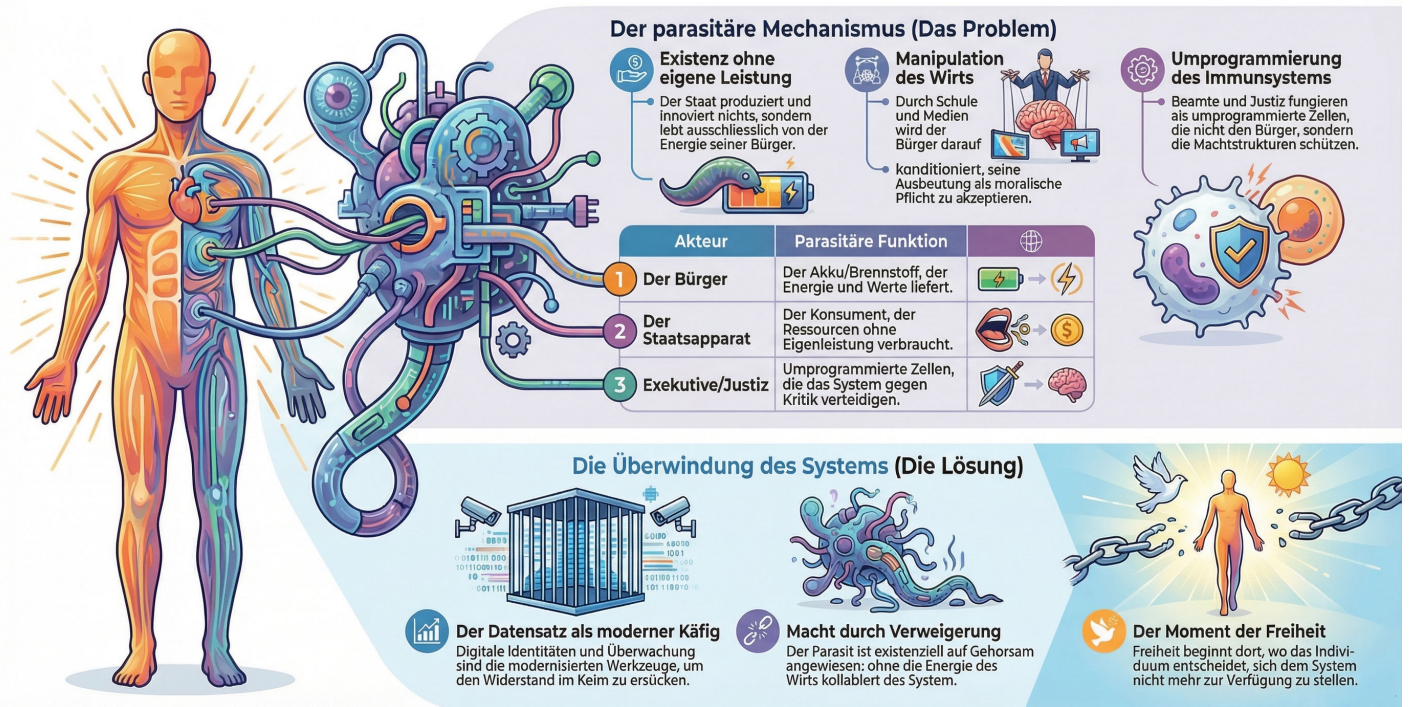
Der parasitäre Mechanismus (Das Problem)

Existenz ohne eigene Leistung

Der Staat produziert und innoviert nichts, sondern lebt ausschliesslich von der Energie seiner Bürger.

Manipulation des Wirts

Durch Schule und Medien wird der Bürger darauf

kanditioniert, seine Ausbeutung als moralische Pflicht zu akzeptieren.

Umprogrammierung des Immunsystems

Beamte und Justiz fungieren als umprogrammierte Zellen, die nicht den Bürger, sondern die Machtstrukturen schützen.

| Akteur | Parasitäre Funktion | |
|---|---|---|
| 1 Der Bürger | Der Akku/Brennstoff, der Energie und Werte liefert. | |
| 2 Der Staatsapparat | Der Konsument, der Ressourcen ohne Eigenleistung verbraucht. | |
| 3 Exekutive/Justiz | Umprogrammierte Zellen, die das System gegen Kritik verteidigen. | |

Die Überwindung des Systems (Die Lösung)

Der Datensatz als moderner Käfig

Digitale Identitäten und Überwachung sind die modernisierten Werkzeuge, um den Widerstand im Keim zu ersücken.

Macht durch Verweigerung

Der Parasit ist existenziell auf Gehorsam angewiesen: ohne die Energie des Wirts kollabiert des System.

Der Moment der Freiheit

Freiheit beginnt dort, wo das Individuum entscheidet, sich dem System nicht mehr zur Verfügung zu stellen.